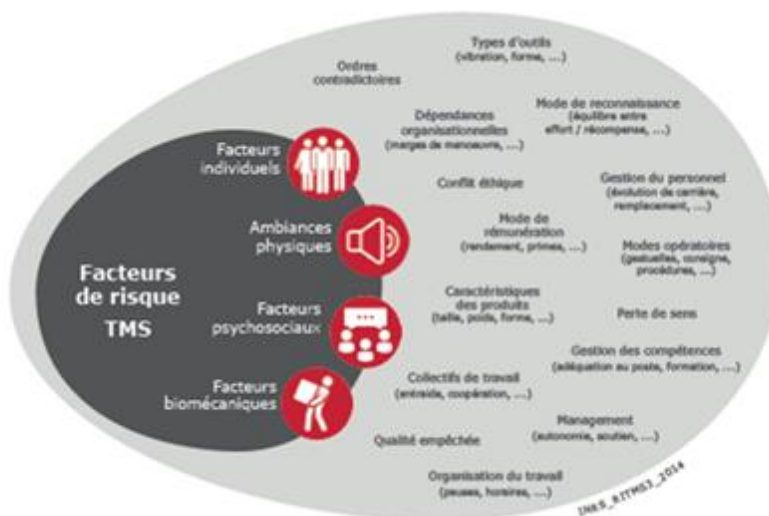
Facteurs de risque TMS

Facteurs individuels

Ambiances physiques

Facteurs psychosociaux

Facteurs biomécaniques

Ordres contradictoires

Types d'outils (vibration, forme, ...)

Dépendances organisationnelles (marges de manoeuvre, ...)

Mode de reconnaissance (équilibre entre effort / récompense, ...)

Conflit éthique

Gestion du personnel (évolution de carrière, remplacement, ...)

Mode de rémunération (rendement, primes, ...)

Modes opératoires (gestuelles, consigne, procédures, ...)

Caractéristiques des produits (taille, poids, forme, ...)

Perte de sens

Gestion des compétences (adéquation au poste, formation, ...)

Collectifs de travail (entraide, coopération, ...)

Management (autonomie, soutien, ...)

Qualité empêchée

Organisation du travail (pauses, horaires, ...)

INRS_RTMS3_2014